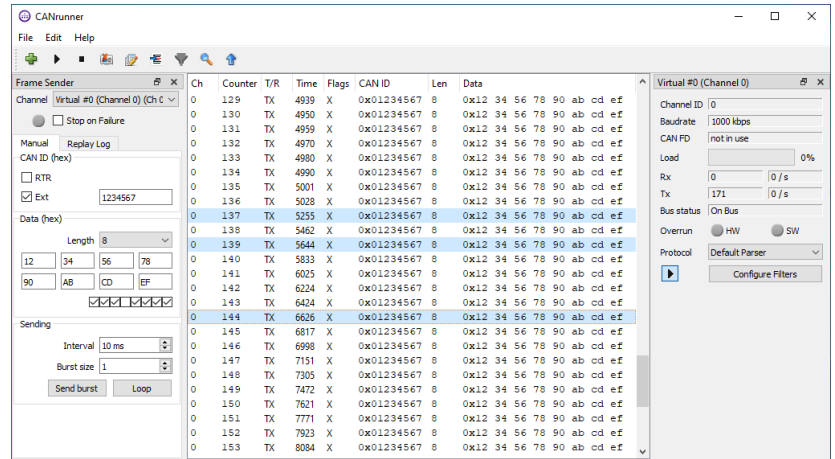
CANrunner

File Edit Help

Frame Sender

Channel Virtual #0 (Channel 0) (Ch 0

Stop on Failure

Manual Replay Log

CAN ID (hex)

RTR

Ext 1234567

Data (hex)

Length 8

12 34 56 78

90 AB CD EF

Sending

Interval 10 ms

Burst size 1

Send burst Loop

| Ch | Counter | T/R | Time | Flags | CAN ID | Len | Data |
|---|---|---|---|---|---|---|---|
| 0 | 129 | TX | 4939 | X | 0x01234567 | 8 | 0x12 34 56 78 90 ab cd ef |
| 0 | 130 | TX | 4950 | X | 0x01234567 | 8 | 0x12 34 56 78 90 ab cd ef |
| 0 | 131 | TX | 4959 | X | 0x01234567 | 8 | 0x12 34 56 78 90 ab cd ef |
| 0 | 132 | TX | 4970 | X | 0x01234567 | 8 | 0x12 34 56 78 90 ab cd ef |
| 0 | 133 | TX | 4980 | X | 0x01234567 | 8 | 0x12 34 56 78 90 ab cd ef |
| 0 | 134 | TX | 4990 | X | 0x01234567 | 8 | 0x12 34 56 78 90 ab cd ef |
| 0 | 135 | TX | 5001 | X | 0x01234567 | 8 | 0x12 34 56 78 90 ab cd ef |
| 0 | 136 | TX | 5028 | X | 0x01234567 | 8 | 0x12 34 56 78 90 ab cd ef |
| 0 | 137 | TX | 5255 | X | 0x01234567 | 8 | 0x12 34 56 78 90 ab cd ef |
| 0 | 138 | TX | 5462 | X | 0x01234567 | 8 | 0x12 34 56 78 90 ab cd ef |
| 0 | 139 | TX | 5644 | X | 0x01234567 | 8 | 0x12 34 56 78 90 ab cd ef |
| 0 | 140 | TX | 5833 | X | 0x01234567 | 8 | 0x12 34 56 78 90 ab cd ef |
| 0 | 141 | TX | 6025 | X | 0x01234567 | 8 | 0x12 34 56 78 90 ab cd ef |
| 0 | 142 | TX | 6224 | X | 0x01234567 | 8 | 0x12 34 56 78 90 ab cd ef |
| 0 | 143 | TX | 6424 | X | 0x01234567 | 8 | 0x12 34 56 78 90 ab cd ef |
| 0 | 144 | TX | 6626 | X | 0x01234567 | 8 | 0x12 34 56 78 90 ab cd ef |
| 0 | 145 | TX | 6817 | X | 0x01234567 | 8 | 0x12 34 56 78 90 ab cd ef |
| 0 | 146 | TX | 6998 | X | 0x01234567 | 8 | 0x12 34 56 78 90 ab cd ef |
| 0 | 147 | TX | 7151 | X | 0x01234567 | 8 | 0x12 34 56 78 90 ab cd ef |
| 0 | 148 | TX | 7305 | X | 0x01234567 | 8 | 0x12 34 56 78 90 ab cd ef |
| 0 | 149 | TX | 7472 | X | 0x01234567 | 8 | 0x12 34 56 78 90 ab cd ef |
| 0 | 150 | TX | 7621 | X | 0x01234567 | 8 | 0x12 34 56 78 90 ab cd ef |
| 0 | 151 | TX | 7771 | X | 0x01234567 | 8 | 0x12 34 56 78 90 ab cd ef |
| 0 | 152 | TX | 7923 | X | 0x01234567 | 8 | 0x12 34 56 78 90 ab cd ef |
| 0 | 153 | TX | 8084 | X | 0x01234567 | 8 | 0x12 34 56 78 90 ab cd ef |

Virtual #0 (Channel 0)

Channel ID 0

Baudrate 1000 kbps

CAN FD not in use

Load 0%

Rx 0 0 / s

Tx 171 0 / s

Bus status On Bus

Overrun HW SW

Protocol Default Parser

Configure Filters